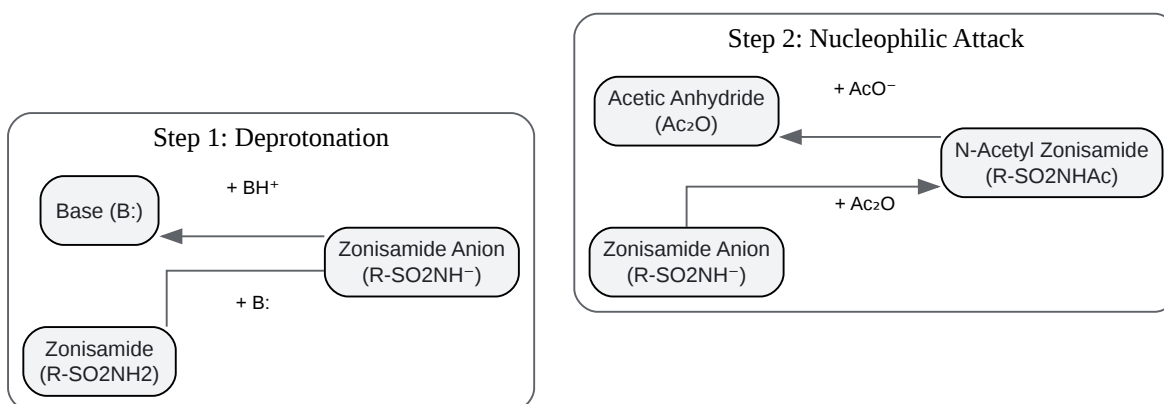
Step 1: Deprotonation

+ BH⁺

Base (B:)

Zonisamide Anion (R-SO2NH⁻)

+ B:

Zonisamide (R-SO2NH2)

Step 2: Nucleophilic Attack

+ AcO⁻

Acetic Anhydride ($Ac_2O$)

N-Acetyl Zonisamide (R-SO2NHAc)

+ $Ac_2O$

Zonisamide Anion (R-SO2NH⁻)